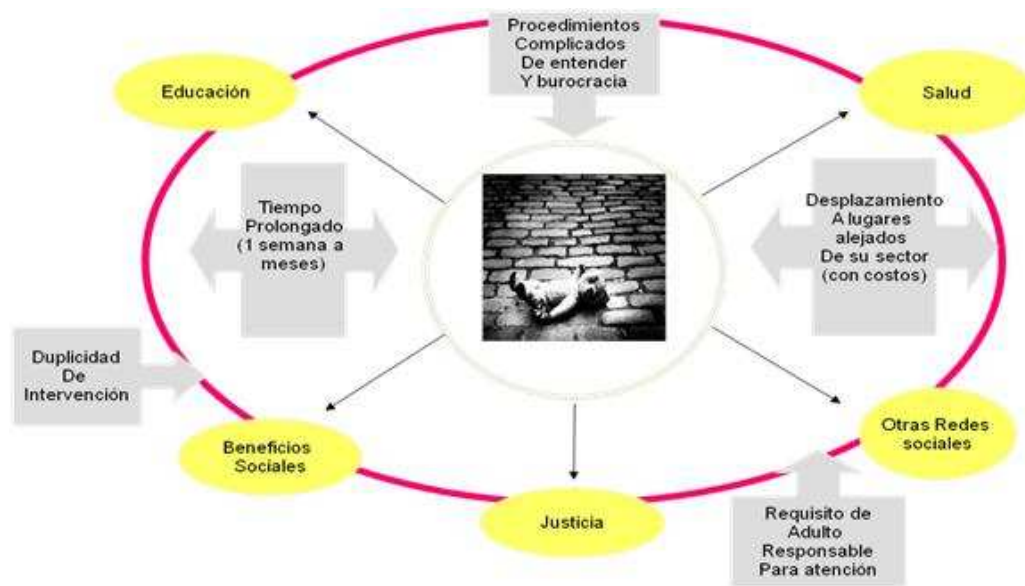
Procedimientos Complicados De entender Y burocracia

Educación

Salud

Tiempo Prolongado (1 semana a meses)

Desplazamiento A lugares alejados De su sector (con costos)

Duplicidad De Intervención

Beneficios Sociales

Otras Redes sociales

Justicia

Requisito de Adulto Responsable Para atención